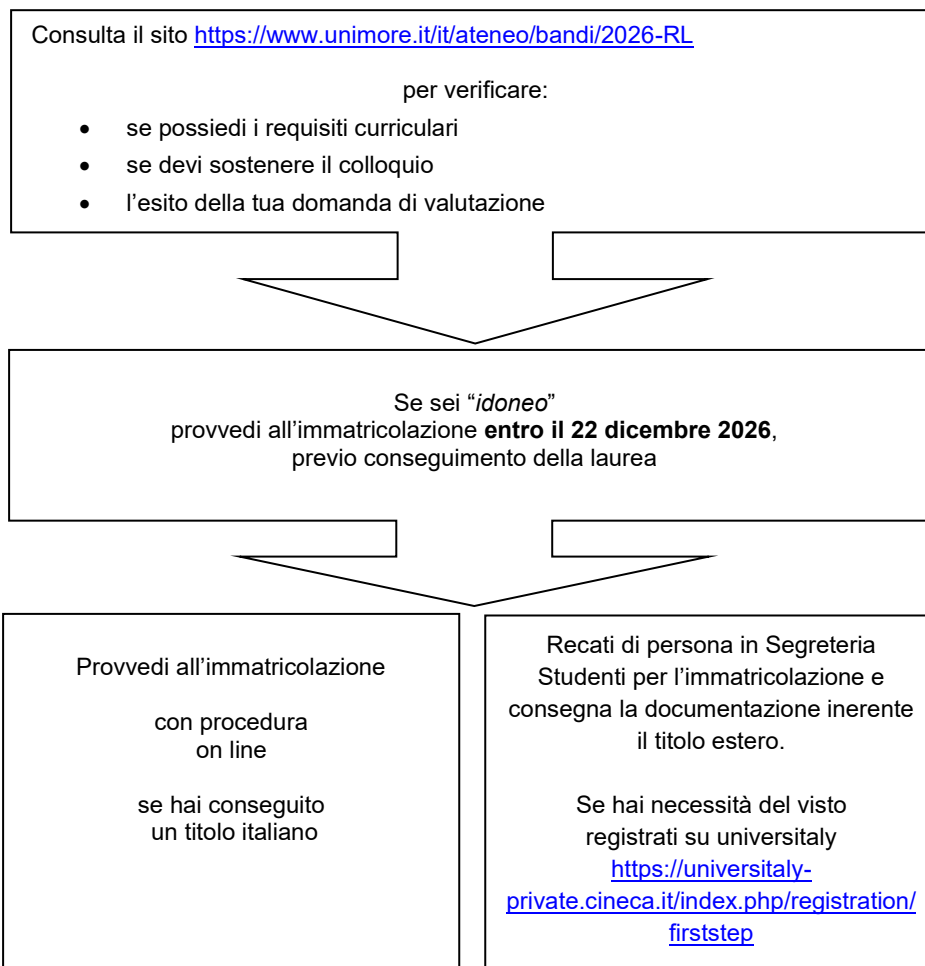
Consulta il sito https://www.unimore.it/it/ateneo/bandi/2026-RL

per verificare:

- se possiedi i requisiti curriculari
- se devi sostenere il colloquio
- l'esito della tua domanda di valutazione

Se sei "*idoneo*"
provvedi all'immatricolazione **entro il 22 dicembre 2026**,
previo conseguimento della laurea

Provvedi all'immatricolazione

con procedura on line

se hai conseguito un titolo italiano

Recati di persona in Segreteria Studenti per l'immatricolazione e consegna la documentazione inerente il titolo estero.

Se hai necessità del visto registrati su universitaly https://universitaly-private.cineca.it/index.php/registration/firststep